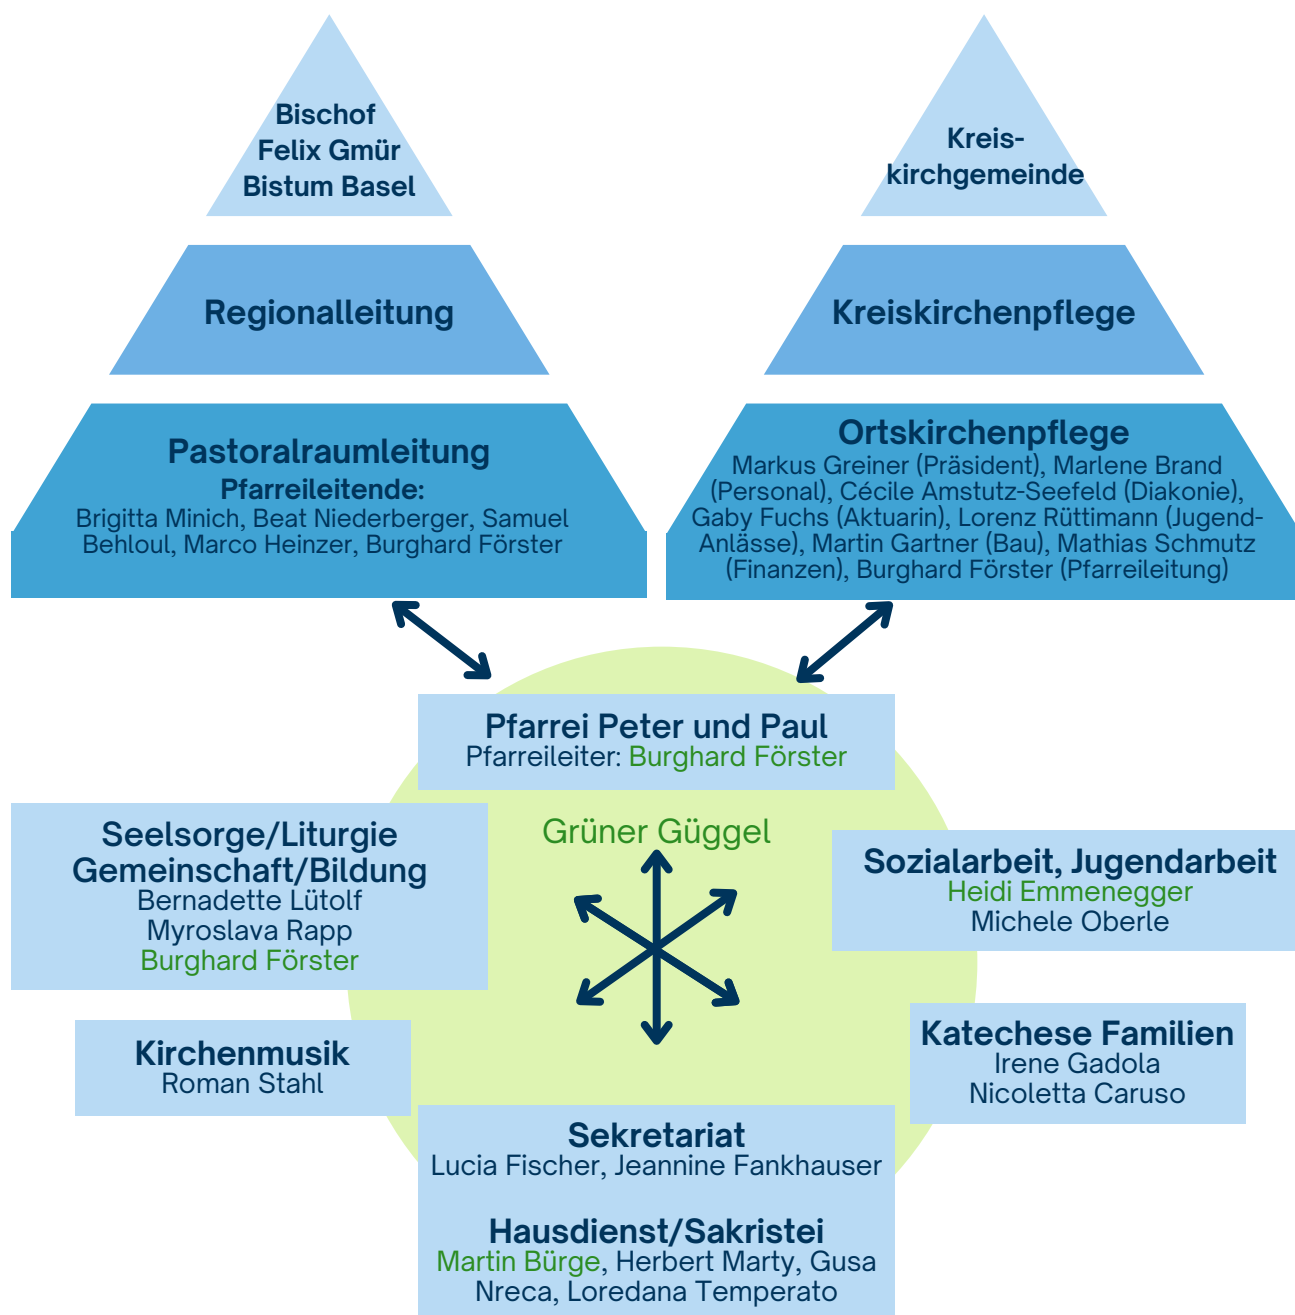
Bischof
Felix Gmür
Bistum Basel

Regionalleitung

Pastoralraumleitung
Pfarreileitende:
Brigitta Minich, Beat Niederberger, Samuel Behloul, Marco Heinzer, Burghard Förster

Kreiskirchgemeinde

Kreiskirchenpflege

Ortskirchenpflege
Markus Greiner (Präsident), Marlene Brand (Personal), Cécile Amstutz-Seefeld (Diakonie), Gaby Fuchs (Aktuarin), Lorenz Rüttimann (Jugend-Anlässe), Martin Gartner (Bau), Mathias Schmutz (Finanzen), Burghard Förster (Pfarreileitung)

Pfarrei Peter und Paul
Pfarreileiter: Burghard Förster

Seelsorge/Liturgie
Gemeinschaft/Bildung
Bernadette Lütolf
Myroslava Rapp
Burghard Förster

Grüner Güggel

Sozialarbeit, Jugendarbeit
Heidi Emmenegger
Michele Oberle

Kirchenmusik
Roman Stahl

Katechese Familien
Irene Gadola
Nicoletta Caruso

Sekretariat
Lucia Fischer, Jeannine Fankhauser

Hausdienst/Sakristei
Martin Bürge, Herbert Marty, Gusa Nreca, Loredana Temperato